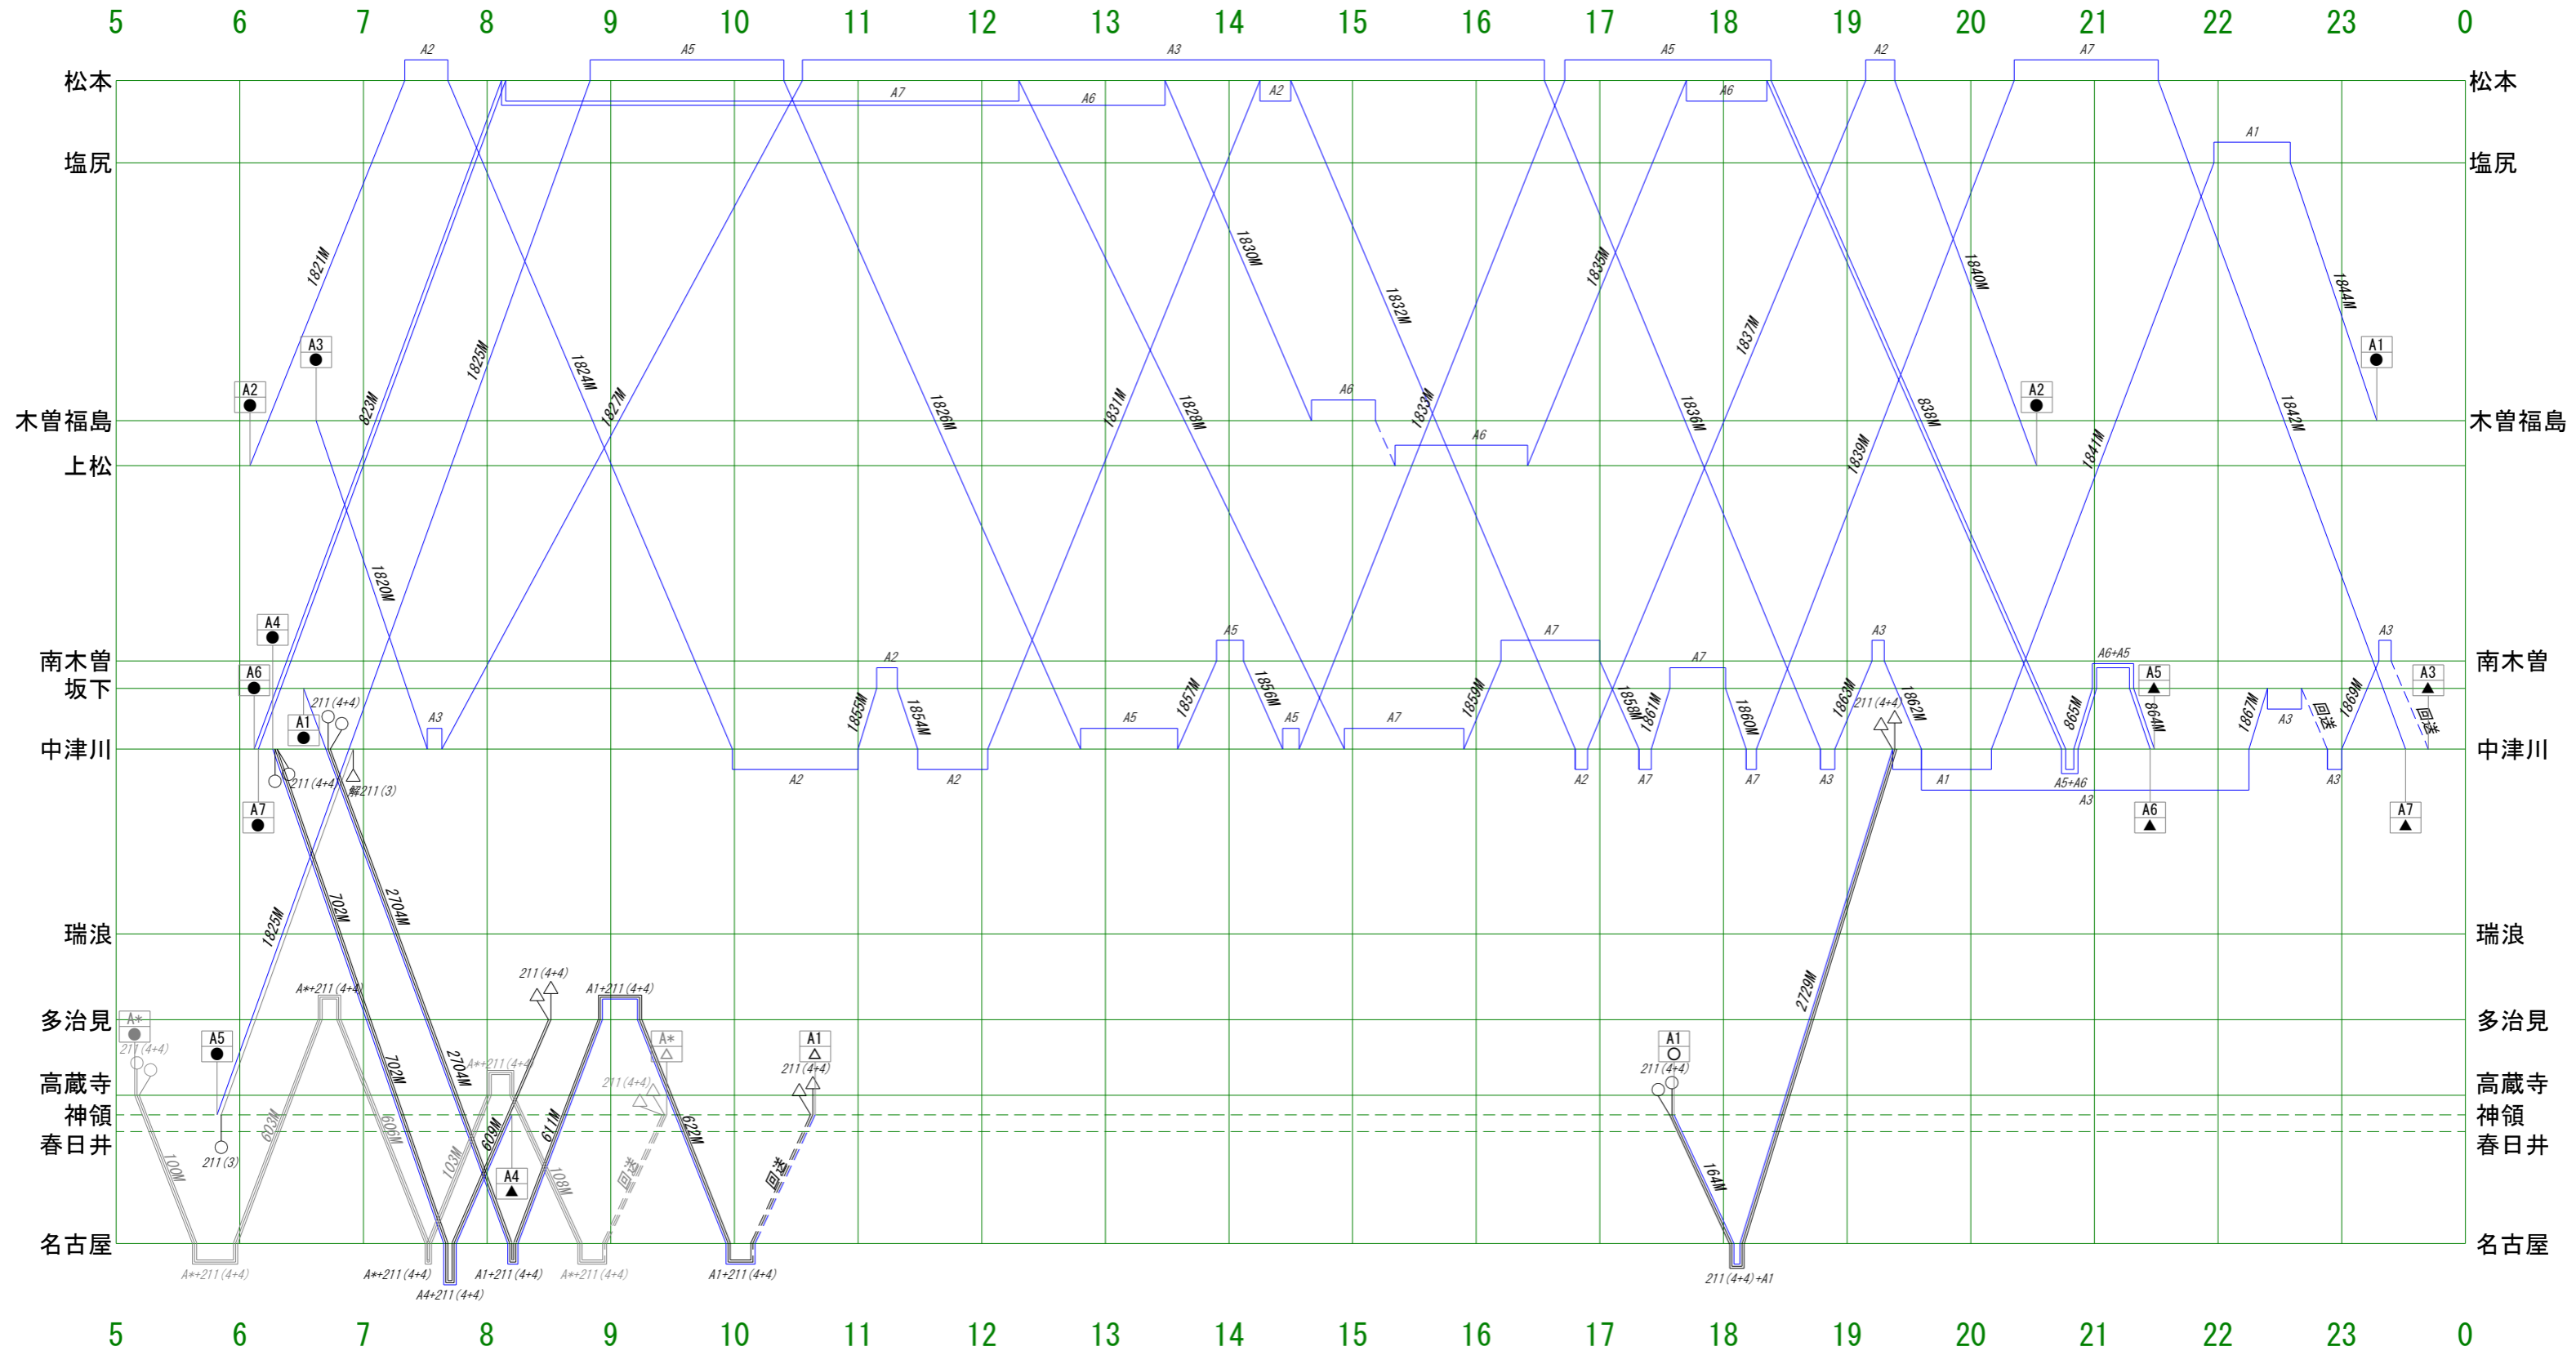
5 6 7 8 9 10 11 12 13 14 15 16 17 18 19 20 21 22 23 0

松本
塩尻
木曽福島
上松
南木曽
坂下
中津川
瑞浪
多治見
高蔵寺
神領
春日井
名古屋

A2 A5 A3 A5 A2 A7
A7 A6 A2 A6
A1

1821M 1825M 1824M 823M 1827M 1826M 1831M 1828M 1830M 1832M 1833M 1835M 1837M 1836M 1839M 838M 1840M 1841M 1842M 1844M 1820M

A2 ● A3 ● A4 ● A6 ● A1 ● A7 ● A5 ● A2 ● A1 ●

A6 A6

A3 A2 A5 A5 A5 A7 A7 A7 A3 A6+A5 A3

1855M 1854M 1857M 1856M 1859M 1858M 1861M 1860M 1863M 1862M 865M 864M 1867M 1869M

A2 A2 A2 A7 A7 A3 A1 A5+A6 A3 A3

回送 回送

A5 ▲ A3 ▲ A6 ▲ A7 ▲

211 (4+4) 211 (4+4) 解211 (3) 211 (4+4)

702M 2704M 1825M 702M 2704M 2729M

A*+211 (4+4) 211 (4+4) A1+211 (4+4) A*+211 (4+4) 211 (4+4)

A* 211 (4+4) A5 211 (3) A* △ A1 △ 211 (4+4) A1 ○ 211 (4+4) A4 ▲

100M 603M 606M 103M 609M 611M 108M 622M 回送 回送 164M

A*+211 (4+4) A*+211 (4+4) A4+211 (4+4) A1+211 (4+4) A*+211 (4+4) A1+211 (4+4) 211 (4+4)+A1

5 6 7 8 9 10 11 12 13 14 15 16 17 18 19 20 21 22 23 0